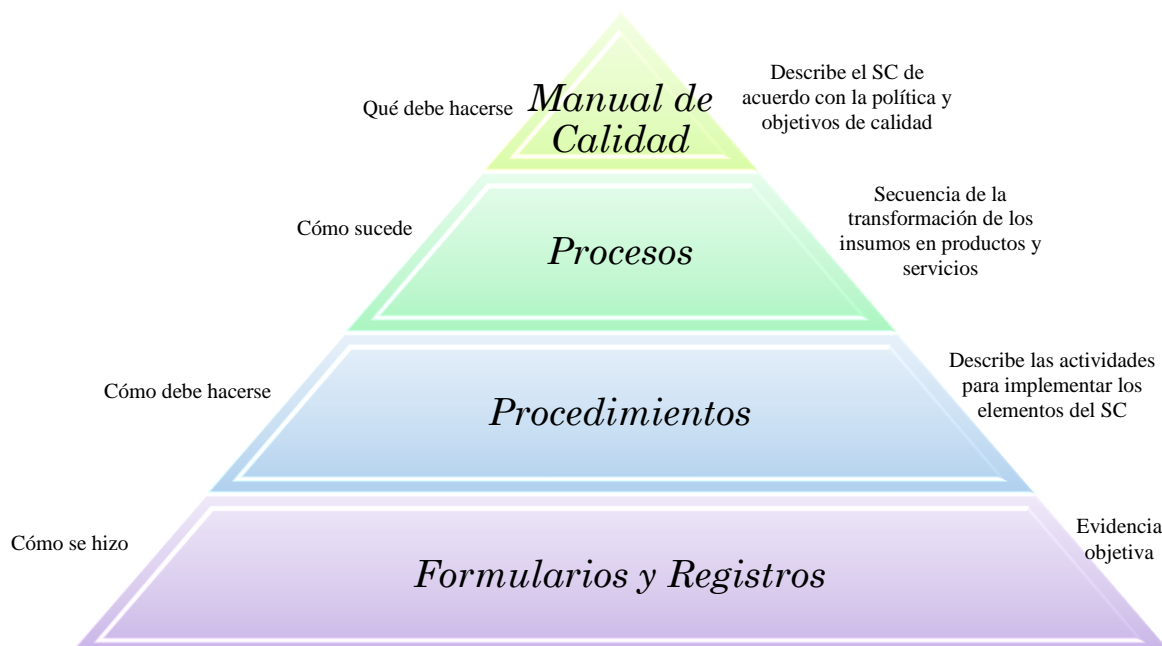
Qué debe hacerse

Manual de Calidad

Describe el SC de acuerdo con la política y objetivos de calidad

Cómo sucede

Procesos

Secuencia de la transformación de los insumos en productos y servicios

Cómo debe hacerse

Procedimientos

Describe las actividades para implementar los elementos del SC

Cómo se hizo

Formularios y Registros

Evidencia objetiva